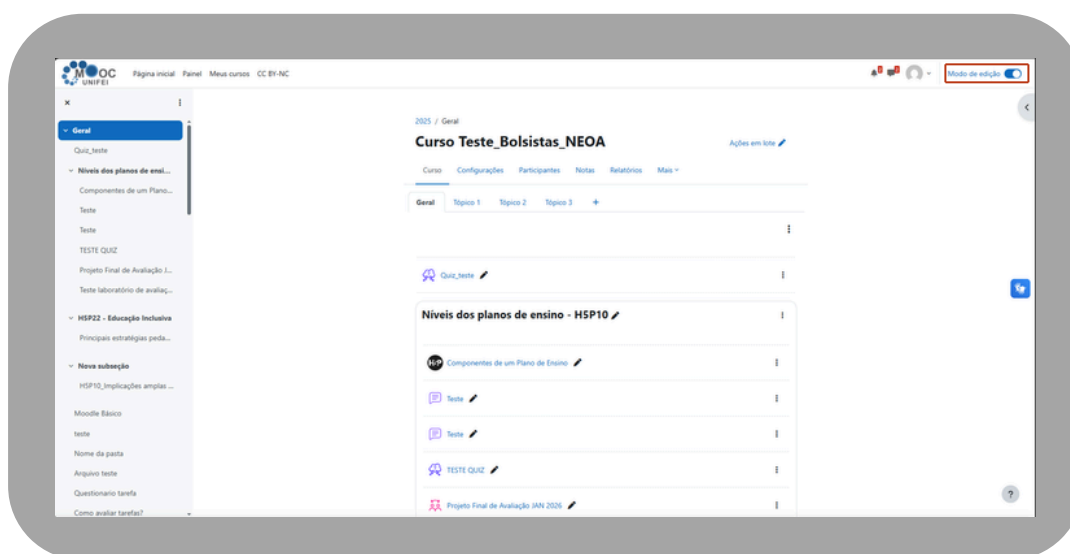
MOOC UNIFEI Página inicial Painel Meus cursos CC BY-NC

Modo de edição

×

Geral
Quiz_teste
Níveis dos planos de ensi...
Componentes de um Plano...
Teste
Teste
TESTE QUIZ
Projeto Final de Avaliação J...
Teste laboratório de avaliaç...
H5P22 - Educação Inclusiva
Principais estratégias peda...
Nova subseção
H5P10_Implicações amplas ...
Moodle Básico
teste
Nome da pasta
Arquivo teste
Questionario tarefa
Como avaliar tarefas?

2025 / Geral

Curso Teste_Bolsistas_NEOA

Ações em lote

Curso Configurações Participantes Notas Relatórios Mais

Geral Tópico 1 Tópico 2 Tópico 3 +

Quiz_teste

Níveis dos planos de ensino - H5P10

Componentes de um Plano de Ensino

Teste

Teste

TESTE QUIZ

Projeto Final de Avaliação JAN 2026

?